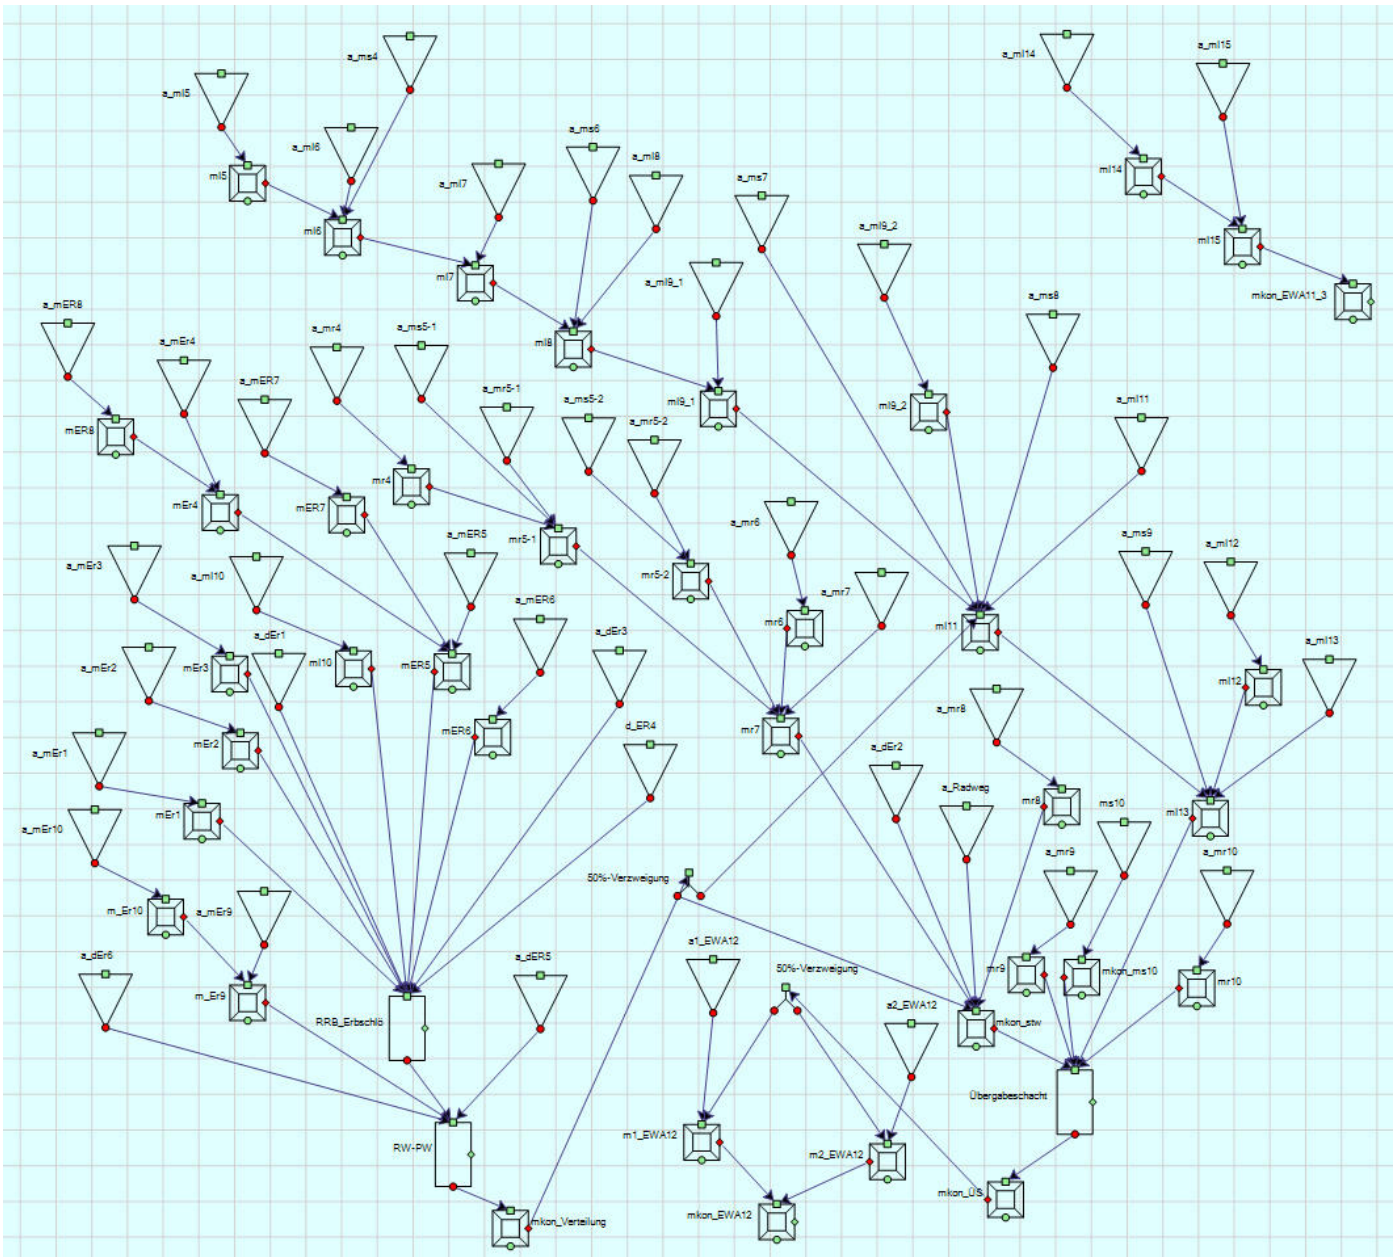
a_ms4
a_ml5
ml5
a_ml6
ml6
a_ml7
ml7
a_ms6
a_ml8
ml8
a_ms7
a_ml9_1
ml9_1
a_ml9_2
ml9_2
a_ml14
ml14
a_ml15
ml15
mkon_EWA11_3
a_ms8
a_ml11
ml11
a_mER8
mER8
a_mEr4
mEr4
a_mER7
mER7
a_mr4
mr4
a_ms5-1
a_mr5-1
mr5-1
a_ms5-2
a_mr5-2
mr5-2
a_mr6
mr6
a_mr7
mr7
a_ms9
a_ml12
ml12
a_ml13
ml13
a_mEr3
mEr3
a_ml10
ml10
a_dEr1
a_mER5
mER5
a_mER6
mER6
a_dEr3
d_ER4
a_mEr2
mEr2
a_mEr1
mEr1
a_mEr10
m_Er10
a_mEr9
m_Er9
a_dEr6
RRB_Erbschlö
a_dER5
RW-PW
mkon_Verteilung
50%-Verzweigung
a1_EWA12
m1_EWA12
50%-Verzweigung
a2_EWA12
m2_EWA12
mkon_EWA12
a_mr8
mr8
a_dEr2
a_Radweg
ms10
a_mr9
mr9
mkon_ms10
a_mr10
mr10
mkon_stw
Übergabeschacht
mkon_ÜS